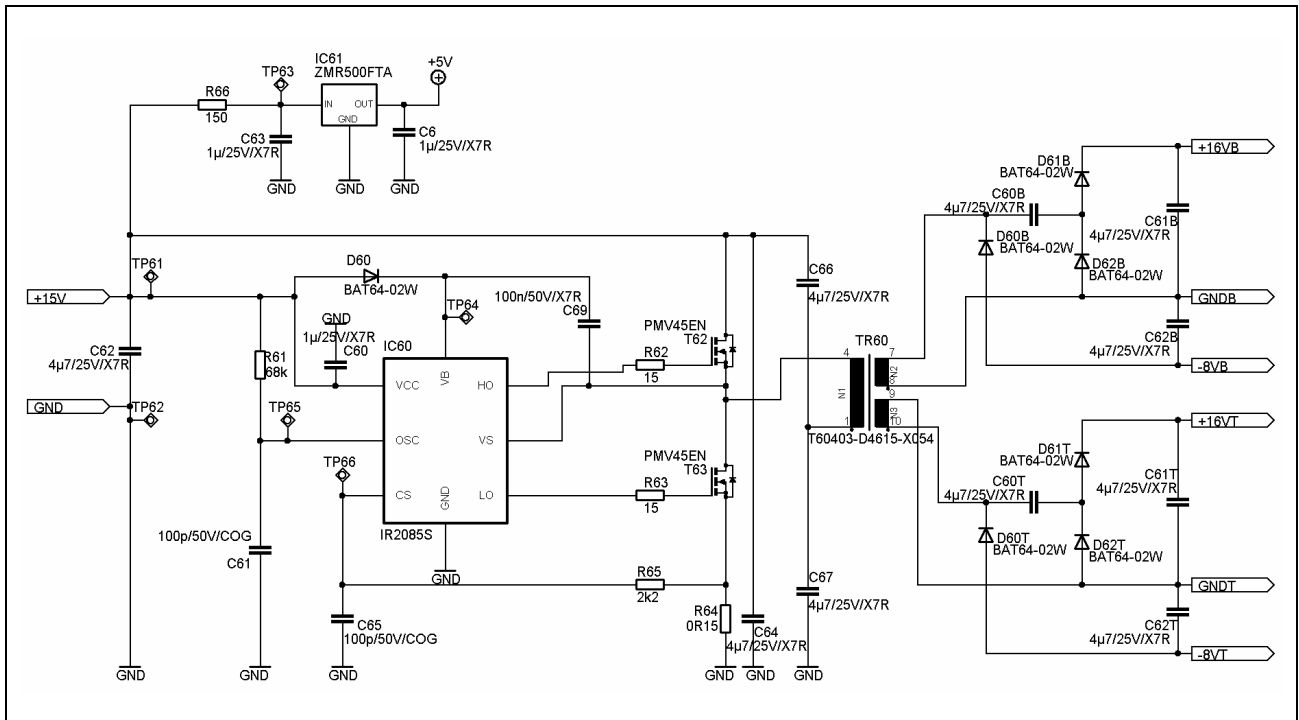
IC61
ZMR500FTA
+5V
TP63
R66
150
IN
OUT
GND
C63
1µ/25V/X7R
C6
1µ/25V/X7R
GND
GND
GND
+16VB
D61B
BAT64-02W
C60B
4µ7/25V/X7R
C61B
D60B
BAT64-02W
4µ7/25V/X7R
D62B
BAT64-02W
TP61
D60
BAT64-02W
C66
4µ7/25V/X7R
GNDB
+15V
GND
TP64
100n/50V/X7R
C69
1µ/25V/X7R
C60
PMV45EN
T62
TR60
C62B
4µ7/25V/X7R
C62
4µ7/25V/X7R
IC60
4
7
R61
68k
VCC
VB
HO
R62
15
N1
N2
-8VB
GND
TP62
TP65
OSC
VS
1
9
N3
10
+16VT
T60403-D4615-X054
PMV45EN
T63
D61T
BAT64-02W
TP66
C60T
4µ7/25V/X7R
C61T
4µ7/25V/X7R
CS
GND
LO
R63
15
100p/50V/COG
IR2085S
D60T
BAT64-02W
D62T
BAT64-02W
C61
GND
R65
2k2
GNDT
C67
4µ7/25V/X7R
R64
0R15
C64
4µ7/25V/X7R
C62T
4µ7/25V/X7R
C65
100p/50V/COG
-8VT
GND
GND
GND
GND
GND
GND